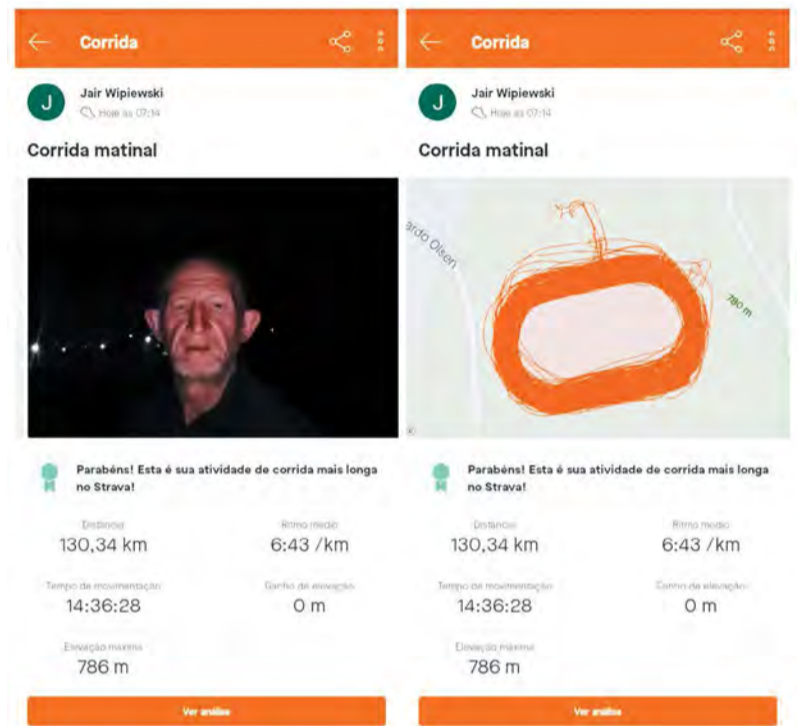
Corrida

J

Jair Wipiewski

Hoje às 07:14

Corrida matinal

Parabéns! Esta é sua atividade de corrida mais longa no Strava!

Distância
130,34 km

Ritmo médio
6:43 /km

Tempo de movimentação
14:36:28

Ganho de elevação
0 m

Elevação máxima
786 m

Ver análise

Corrida

J

Jair Wipiewski

Hoje às 07:14

Corrida matinal

ardo Olsen

780 m

Parabéns! Esta é sua atividade de corrida mais longa no Strava!

Distância
130,34 km

Ritmo médio
6:43 /km

Tempo de movimentação
14:36:28

Ganho de elevação
0 m

Elevação máxima
786 m

Ver análise